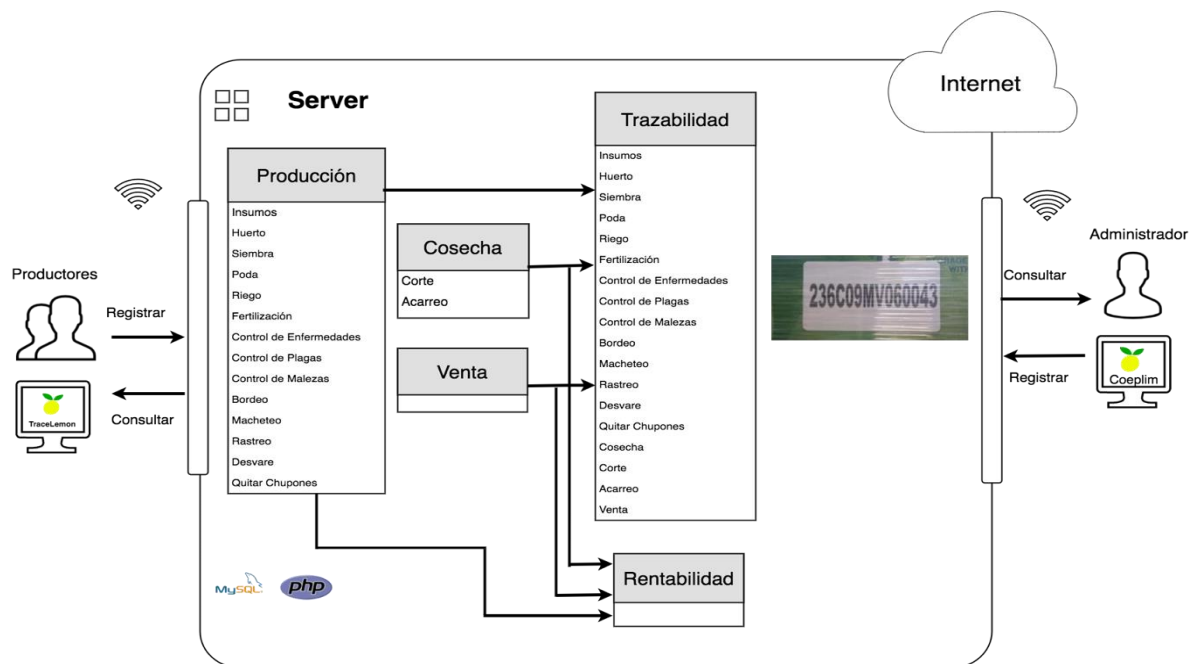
Server

Internet

Producción
Insumos
Huerto
Siembra
Poda
Riego
Fertilización
Control de Enfermedades
Control de Plagas
Control de Malezas
Bordeo
Macheteo
Rastreo
Desvare
Quitar Chupones

Cosecha
Corte
Acarreo

Venta

Trazabilidad
Insumos
Huerto
Siembra
Poda
Riego
Fertilización
Control de Enfermedades
Control de Plagas
Control de Malezas
Bordeo
Macheteo
Rastreo
Desvare
Quitar Chupones
Cosecha
Corte
Acarreo
Venta

Rentabilidad

236C09MV060043

Productores
Registrar
TraceLemon
Consultar

Administrador
Consultar
Coeplim
Registrar

MySQL
php